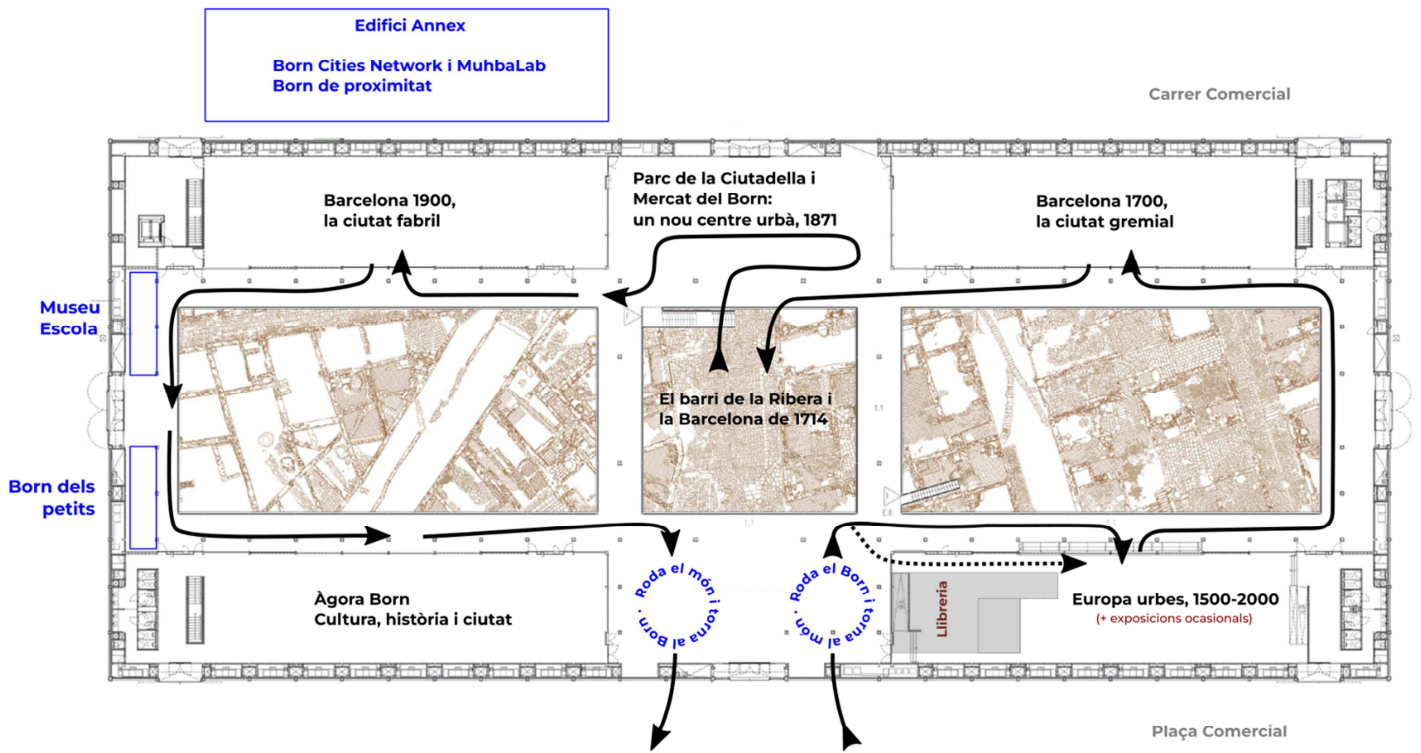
Edifici Annex

Born Cities Network i MuhbaLab
Born de proximitat

Carrer Comercial

Barcelona 1900, la ciutat fabril

Parc de la Ciutadella i Mercat del Born: un nou centre urbà, 1871

Barcelona 1700, la ciutat gremial

Museu Escola

Born dels petits

El barri de la Ribera i la Barcelona de 1714

1.1

1.1

Àgora Born
Cultura, història i ciutat

Roda el món i torna al Born .

Roda el Born i torna al món .

Llibreria

Europa urbes, 1500-2000
(+ exposicions ocasionals)

Plaça Comercial